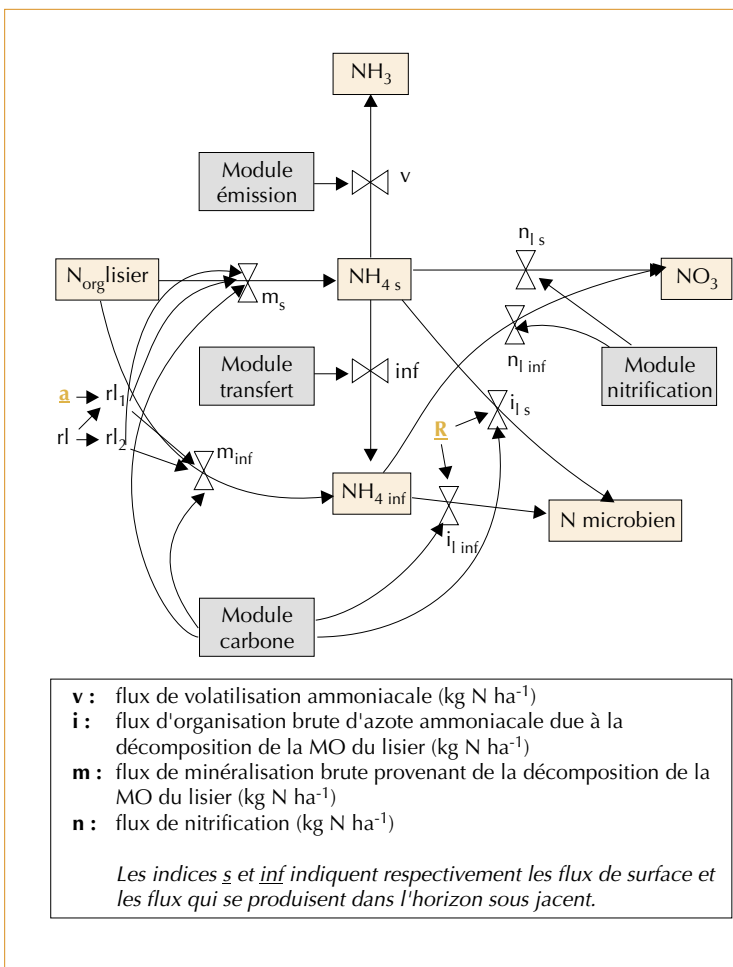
$NH_3$

Module émission

v

$n_{l\ s}$

$N_{org}$lisier

$m_s$

$NH_{4\ s}$

$NO_3$

Module transfert

inf

$n_{l\ inf}$

Module nitrification

a

$rl_1$

rl

$rl_2$

$i_{l\ s}$

R

$m_{inf}$

$NH_{4\ inf}$

N microbien

$i_{l\ inf}$

Module carbone

**v :** flux de volatilisation ammoniacale (kg N ha$^{-1}$)
**i :** flux d'organisation brute d'azote ammoniacale due à la décomposition de la MO du lisier (kg N ha$^{-1}$)
**m :** flux de minéralisation brute provenant de la décomposition de la MO du lisier (kg N ha$^{-1}$)
**n :** flux de nitrification (kg N ha$^{-1}$)

*Les indices s et inf indiquent respectivement les flux de surface et les flux qui se produisent dans l'horizon sous jacent.*